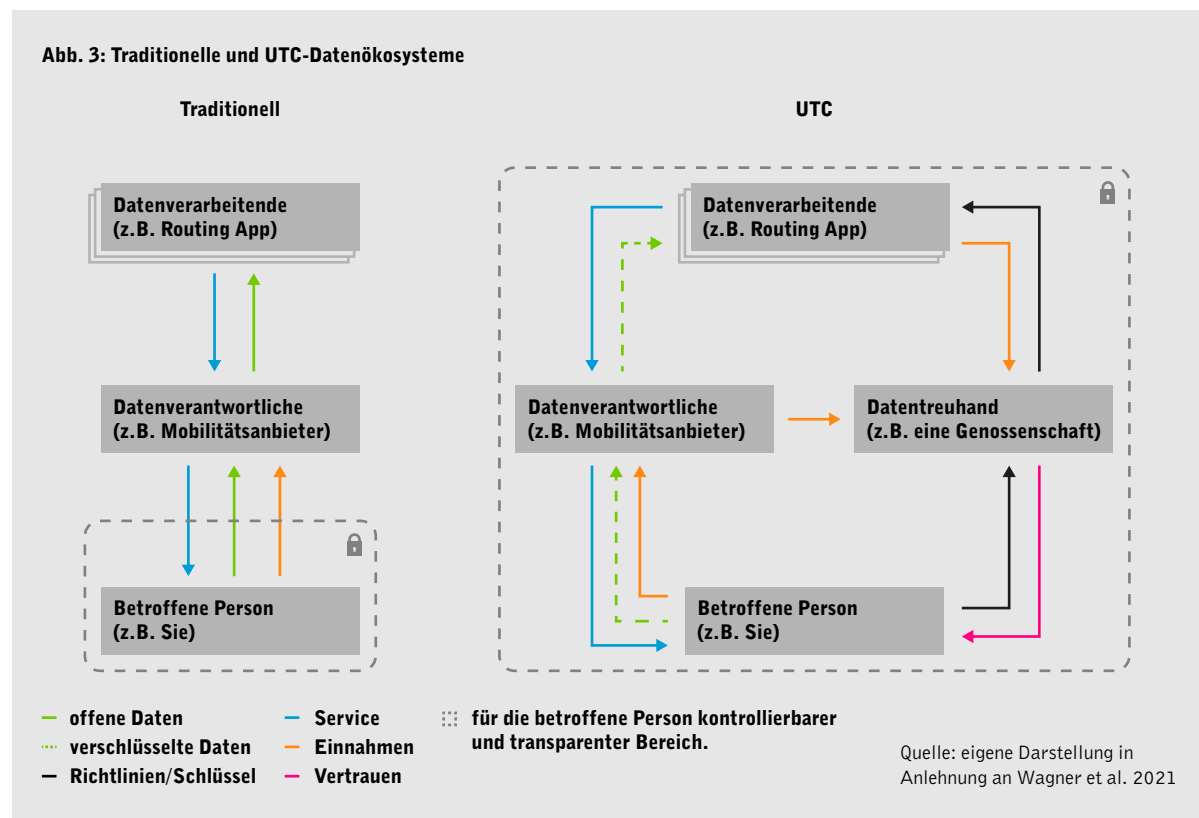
Abb. 3: Traditionelle und UTC-Datenökosysteme

Traditionell

Datenverarbeitende (z.B. Routing App)

Datenverantwortliche (z.B. Mobilitätsanbieter)

Betroffene Person (z.B. Sie)

UTC

Datenverarbeitende (z.B. Routing App)

Datenverantwortliche (z.B. Mobilitätsanbieter)

Datentreuhand (z.B. eine Genossenschaft)

Betroffene Person (z.B. Sie)

offene Daten
verschlüsselte Daten
Richtlinien/Schlüssel
Service
Einnahmen
Vertrauen
für die betroffene Person kontrollierbarer und transparenter Bereich.

Quelle: eigene Darstellung in Anlehnung an Wagner et al. 2021